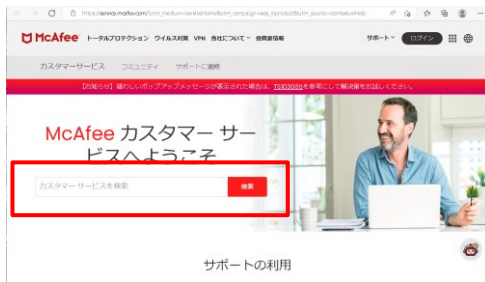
https://service.mcafee.com/?utm_medium=service-home&utm_campaign=web_hpproduct&utm_source=contactus&lc

McAfee トータルプロテクション ウイルス対策 VPN 当社について 投資家情報 サポート ログイン

カスタマーサービス コミュニティ サポートに連絡

【お知らせ】疑わしいポップアップメッセージが表示された場合は、TS103089を参考にして解決策をお試しください。

McAfee カスタマー サービスへようこそ

カスタマーサービスを検索 検索

サポートの利用